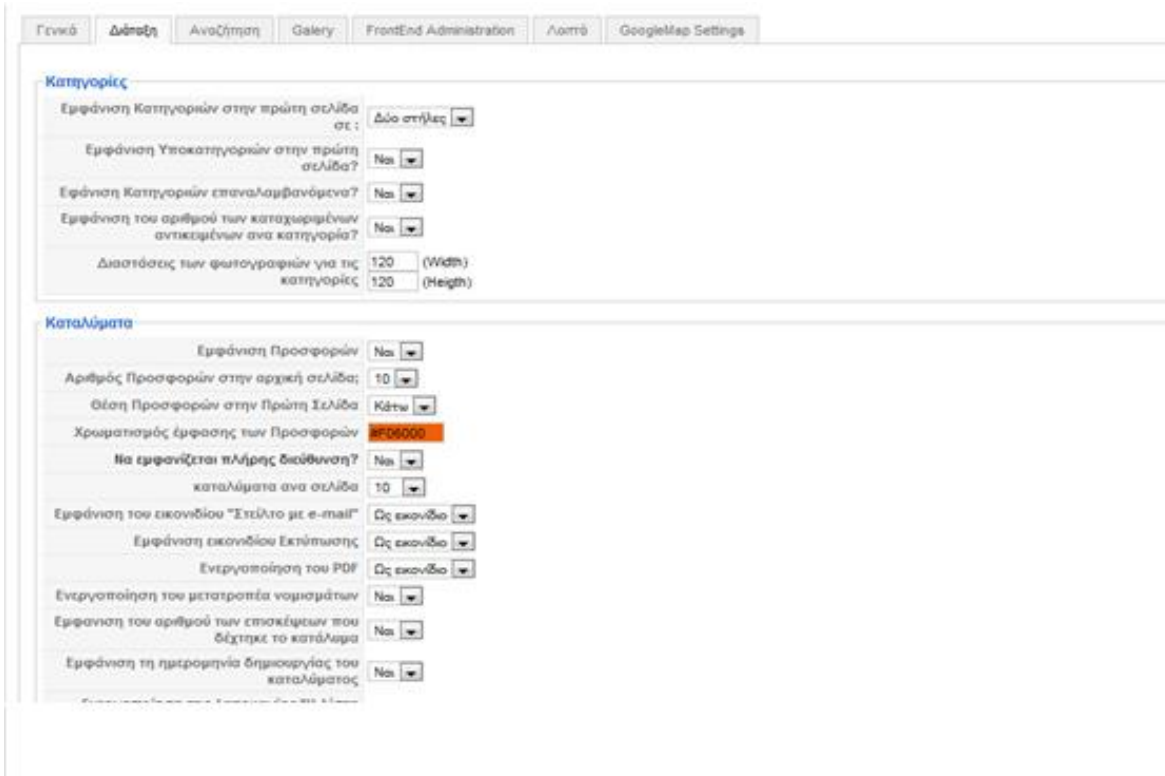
Γενικά | Διάταξη | Αναζήτηση | Galery | FrontEnd Administration | Λοιπά | GoogleMap Settings

Κατηγορίες

Εμφάνιση Κατηγοριών στην πρώτη σελίδα σε : Δύο στήλες

Εμφάνιση Υποκατηγοριών στην πρώτη σελίδα? Ναι

Εφάνιση Κατηγοριών επαναλαμβανόμενα? Ναι

Εμφάνιση του αριθμού των καταχωριμένων αντικειμένων ανα κατηγορία? Ναι

Διαστάσεις των φωτογραφιών για τις κατηγορίες 120 (Width) 120 (Heigth)

Καταλύματα

Εμφάνιση Προσφορών Ναι

Αριθμός Προσφορών στην αρχική σελίδα; 10

Θέση Προσφορών στην Πρώτη Σελίδα Κάτω

Χρωματισμός έμφασης των Προσφορών #F06000

Να εμφανίζεται πλήρης διεύθυνση? Ναι

καταλύματα ανα σελίδα 10

Εμφάνιση του εικονιδίου "Στείλτο με e-mail" Ως εικονίδιο

Εμφάνιση εικονιδίου Εκτύπωσης Ως εικονίδιο

Ενεργοποίηση του PDF Ως εικονίδιο

Ενεργοποίηση του μετατροπέα νομισμάτων Ναι

Εμφανιση του αριθμού των επισκέψεων που δέχτηκε το κατάλυμα Ναι

Εμφάνιση τη ημερομηνία δημιουργίας του καταλύματος Ναι

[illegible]